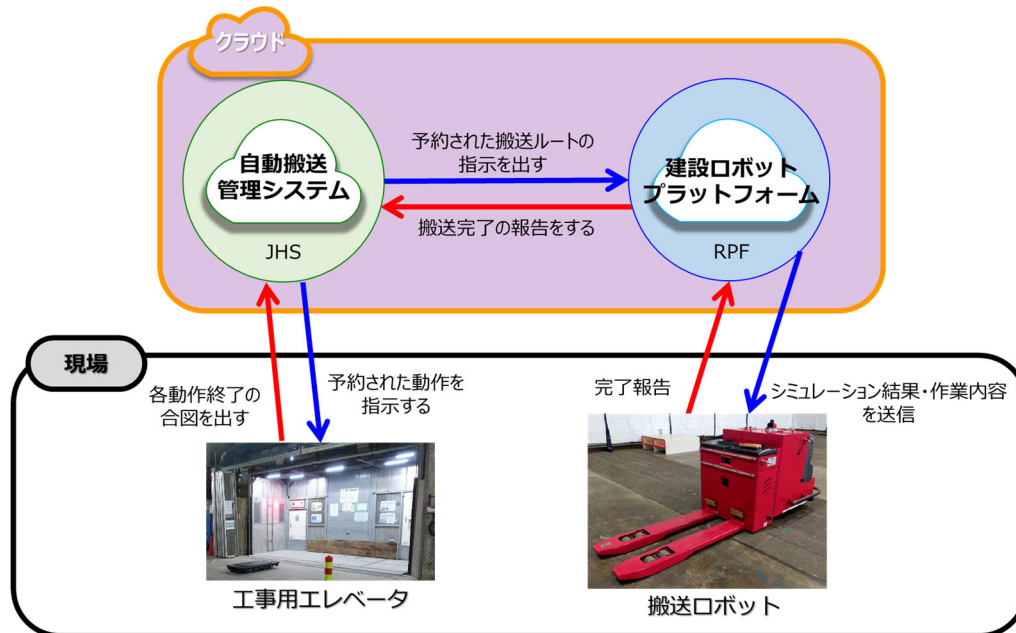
クラウド

自動搬送管理システム

JHS

予約された搬送ルートの指示を出す

搬送完了の報告をする

建設ロボットプラットフォーム

RPF

現場

各動作終了の合図を出す

予約された動作を指示する

完了報告

シミュレーション結果・作業内容を送信

工事用エレベータ

搬送ロボット